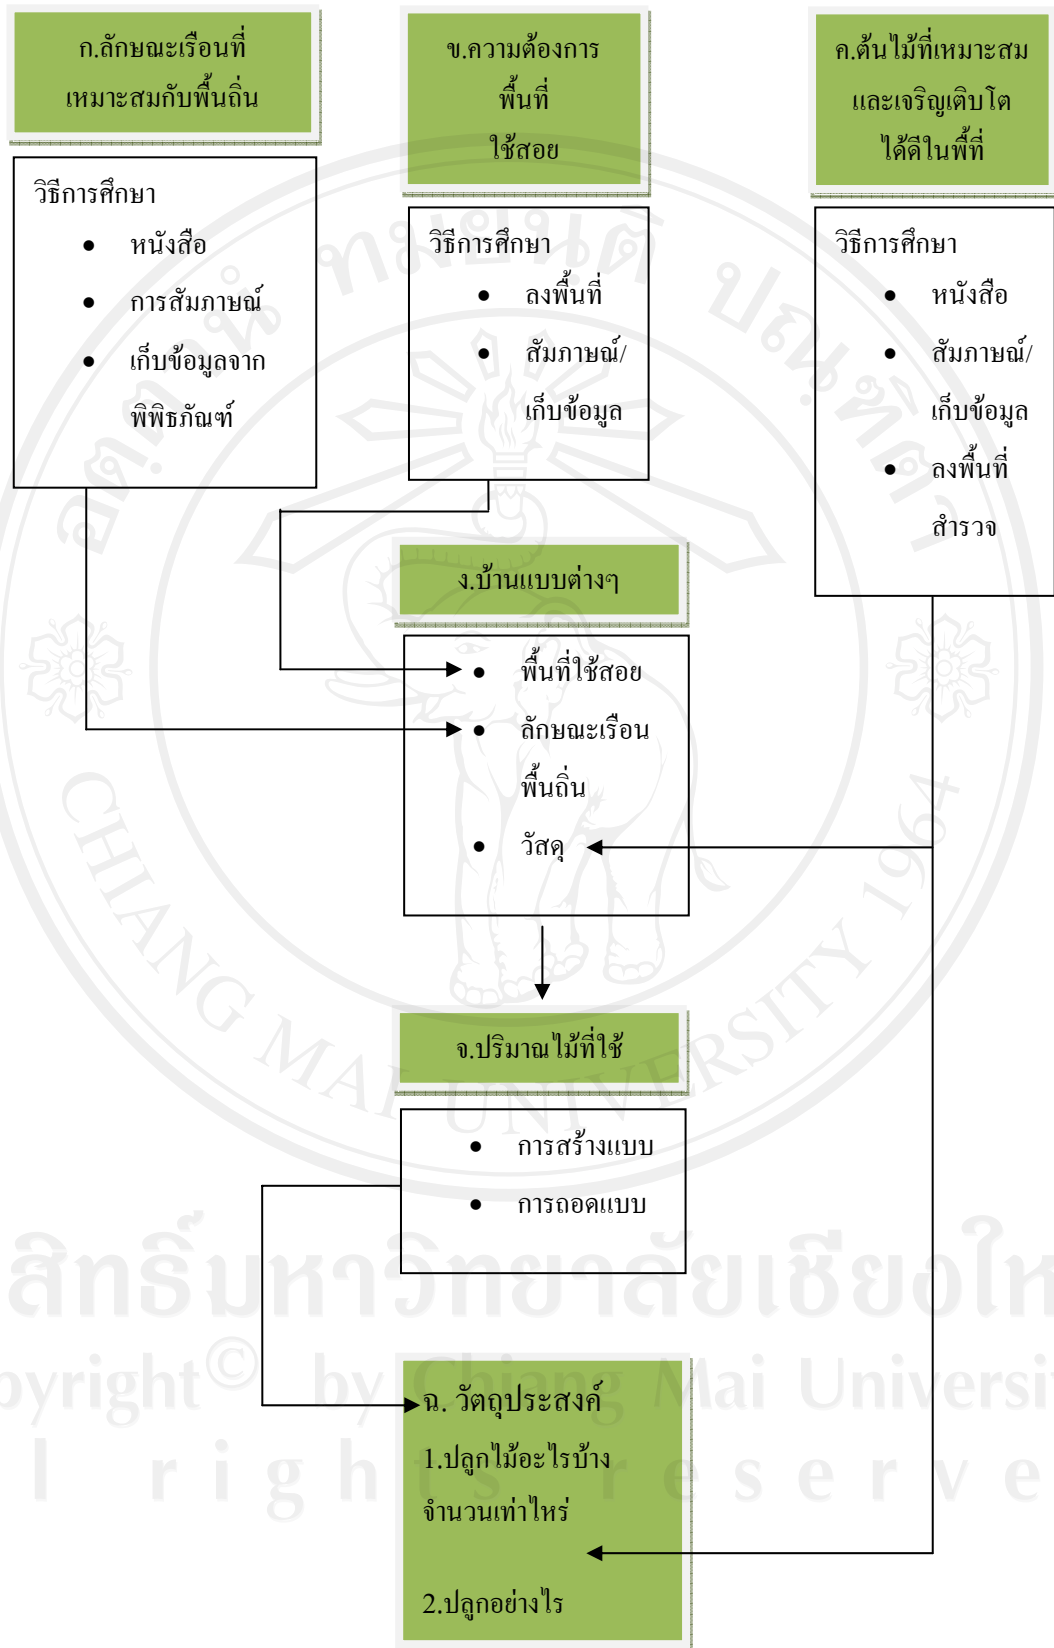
ก.ลักษณะเรือนที่เหมาะสมกับพื้นถิ่น

วิธีการศึกษา
- หนังสือ
- การสัมภาษณ์
- เก็บข้อมูลจากพิพิธภัณฑ์

ข.ความต้องการพื้นที่ใช้สอย

วิธีการศึกษา
- ลงพื้นที่
- สัมภาษณ์/เก็บข้อมูล

ค.ต้นไม้ที่เหมาะสมและเจริญเติบโตได้ดีในพื้นที่

วิธีการศึกษา
- หนังสือ
- สัมภาษณ์/เก็บข้อมูล
- ลงพื้นที่สำรวจ

ง.บ้านแบบต่างๆ

- พื้นที่ใช้สอย
- ลักษณะเรือนพื้นถิ่น
- วัสดุ

จ.ปริมาณไม้ที่ใช้

- การสร้างแบบ
- การถอดแบบ

ฉ. วัตถุประสงค์
1.ปลูกไม้อะไรบ้าง จำนวนเท่าไหร่
2.ปลูกอย่างไร

สิทธิ์มหาวิทยาลัยเชียงให
opyright© by Chiang Mai Universi
l r i g h t s r e s e r v e
CHIANG MAI UNIVERSITY 1964